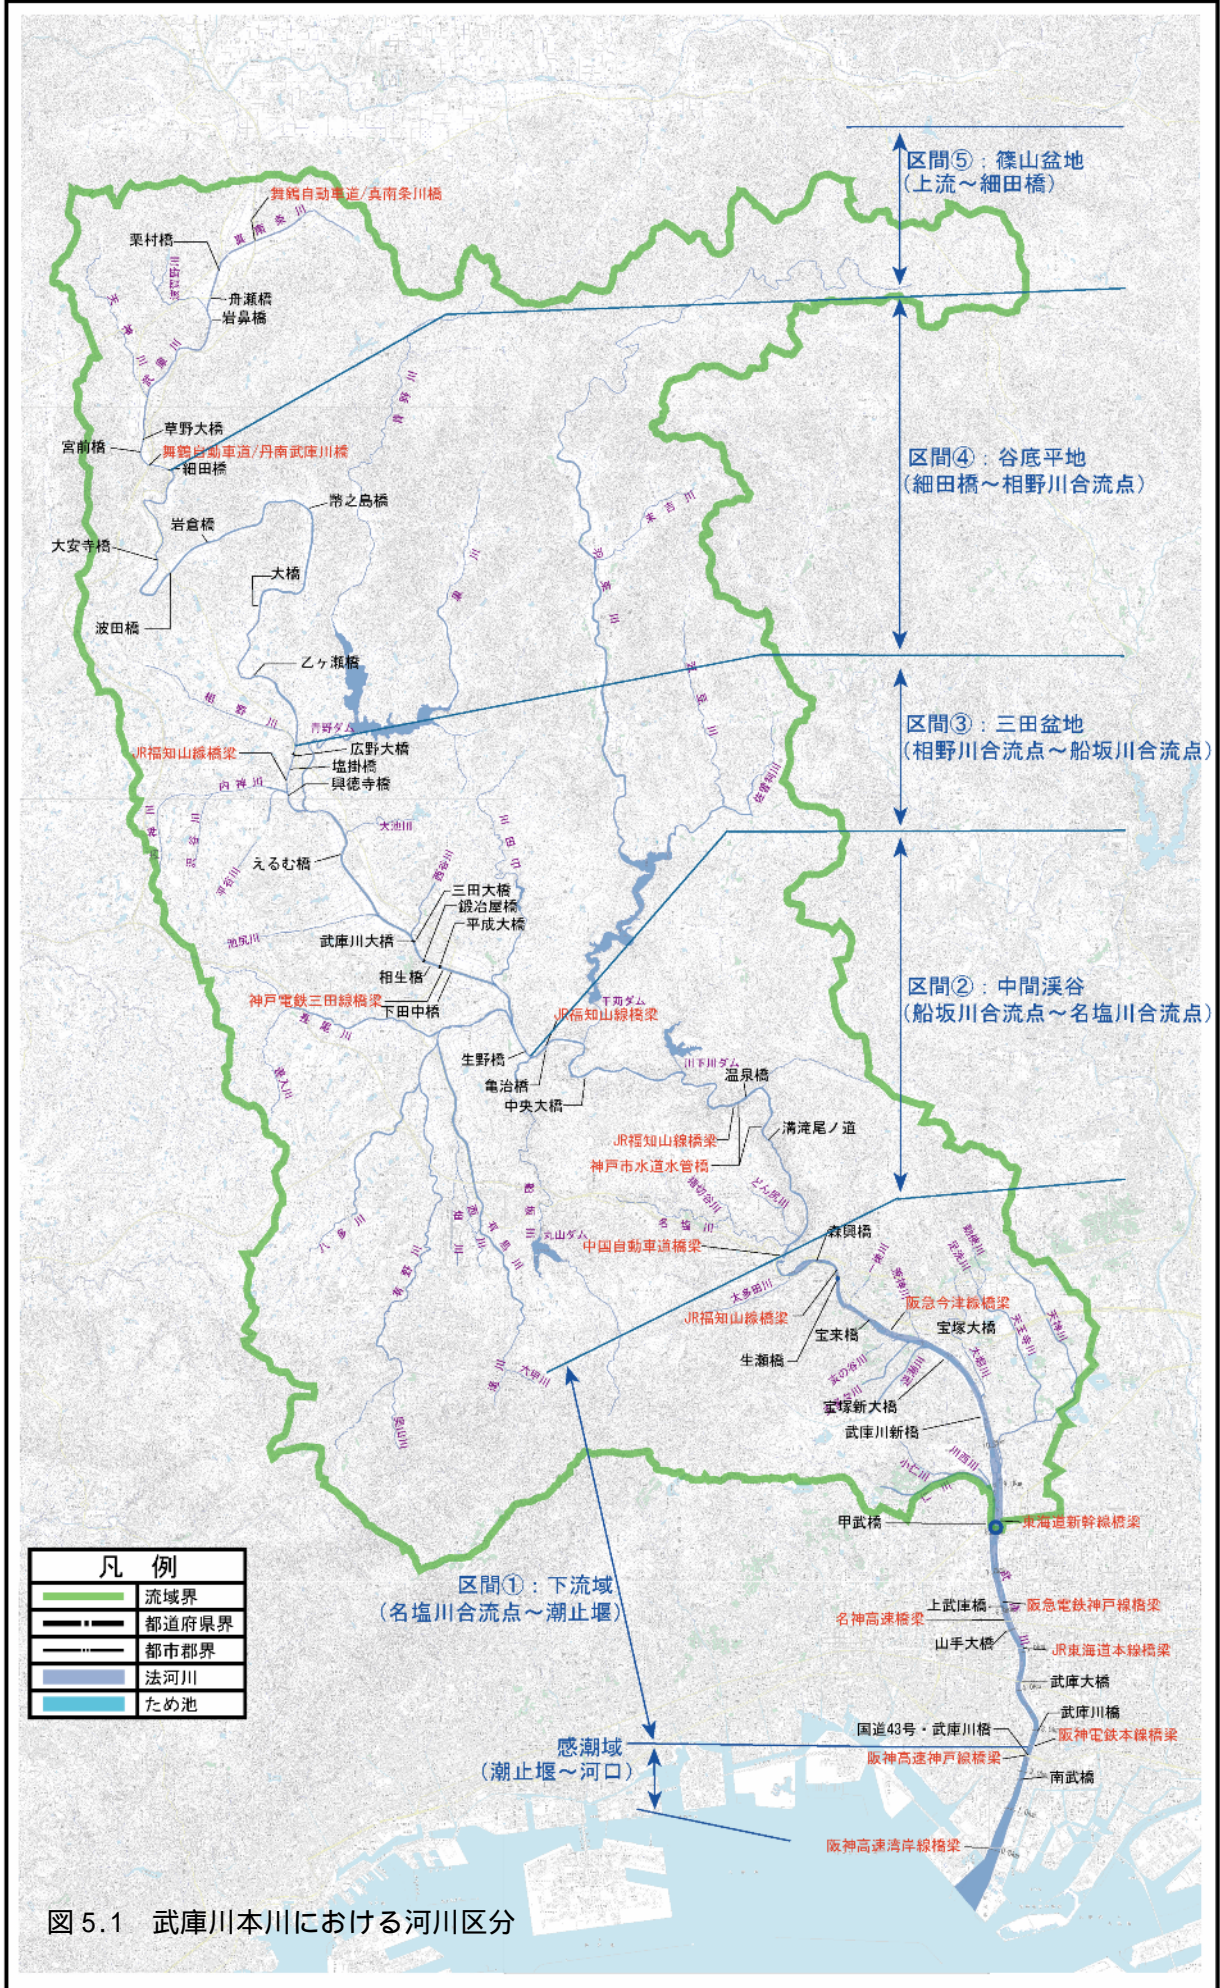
区間⑤：篠山盆地
（上流～細田橋）

区間④：谷底平地
（細田橋～相野川合流点）

区間③：三田盆地
（相野川合流点～船坂川合流点）

区間②：中間渓谷
（船坂川合流点～名塩川合流点）

区間①：下流域
（名塩川合流点～潮止堰）

感潮域
（潮止堰～河口）

舞鶴自動車道/真南条川橋
栗村橋
舟瀬橋
岩鼻橋
草野大橋
宮前橋
舞鶴自動車道/丹南武庫川橋
細田橋
常之島橋
岩倉橋
大安寺橋
波田橋
大橋
乙ヶ瀬橋
青野ダム
JR福知山線橋梁
広野大橋
塩掛橋
興徳寺橋
えるむ橋
三田大橋
鍛冶屋橋
平成大橋
武庫川大橋
相生橋
神戸電鉄三田線橋梁
下田中橋
千苅ダム
JR福知山線橋梁
生野橋
亀治橋
中央大橋
川下川ダム
温泉橋
溝滝尾ノ道
JR福知山線橋梁
神戸市水道水管橋
丸山ダム
中国自動車道橋梁
森興橋
JR福知山線橋梁
阪急今津線橋梁
宝来橋
宝塚大橋
生瀬橋
宝塚新大橋
武庫川新橋
甲武橋
東海道新幹線橋梁
上武庫橋
阪急電鉄神戸線橋梁
名神高速橋梁
山手大橋
JR東海道本線橋梁
武庫大橋
武庫川橋
国道43号・武庫川橋
阪神電鉄本線橋梁
阪神高速神戸線橋梁
南武橋
阪神高速湾岸線橋梁

真南条川
天神川
大池川
西谷川
相野川
内神川
羽束川
有馬川
八多川
大多田川
天王寺川
仁川
大堀川
逆瀬川
荒神川
小仁川
川西川
波豆川
黒川
長尾川
名塩川
大見川

凡　例
| | |
|---|---|
| | 流域界 |
| | 都道府県界 |
| | 都市郡界 |
| | 法河川 |
| | ため池 |

図 5.1　武庫川本川における河川区分